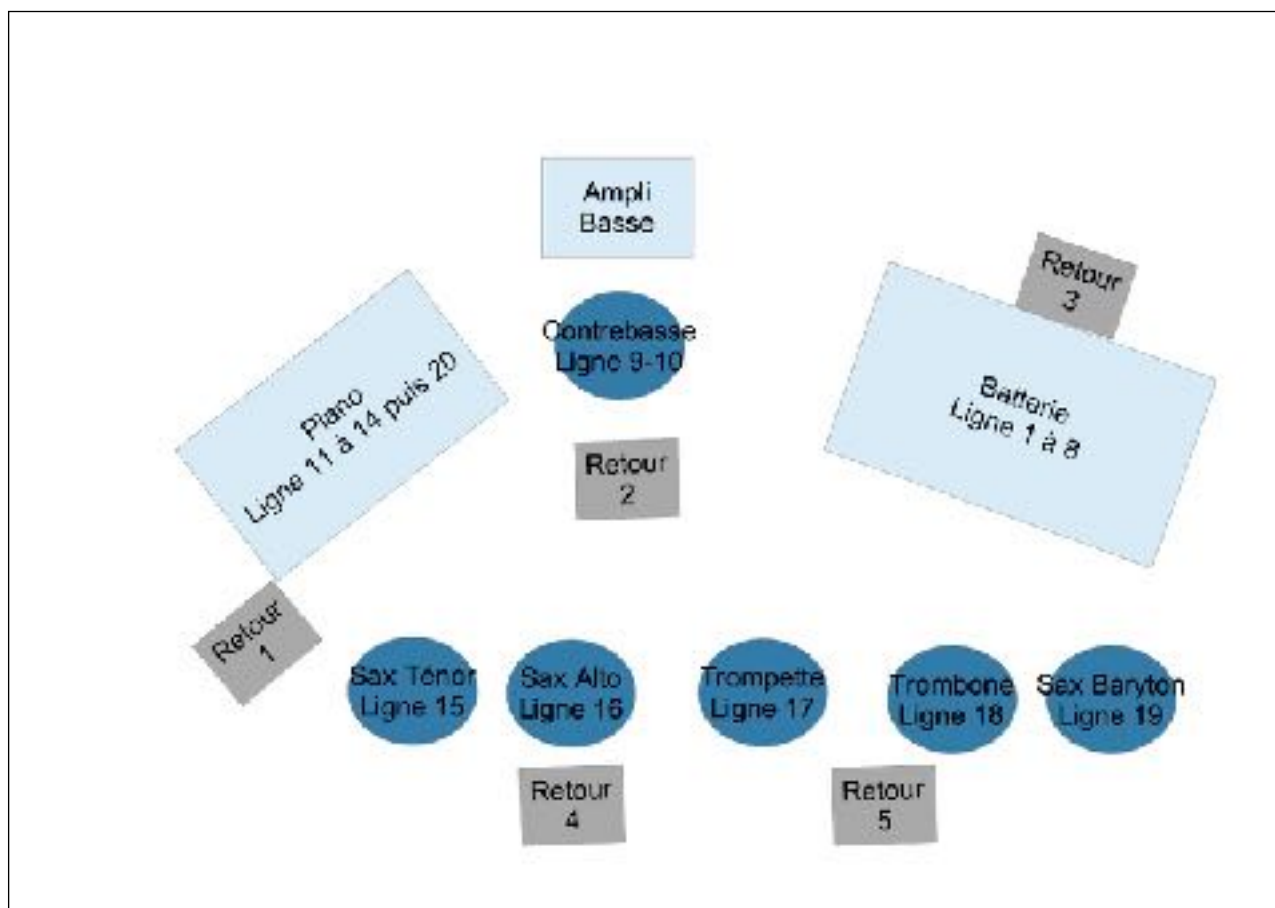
Ampli Basse

Retour 3

Contrebasse Ligne 9-10

Piano Ligne 11 à 14 puis 20

Batterie Ligne 1 à 8

Retour 2

Retour 1

Sax Ténor Ligne 15

Sax Alto Ligne 16

Trompette Ligne 17

Trombone Ligne 18

Sax Baryton Ligne 19

Retour 4

Retour 5